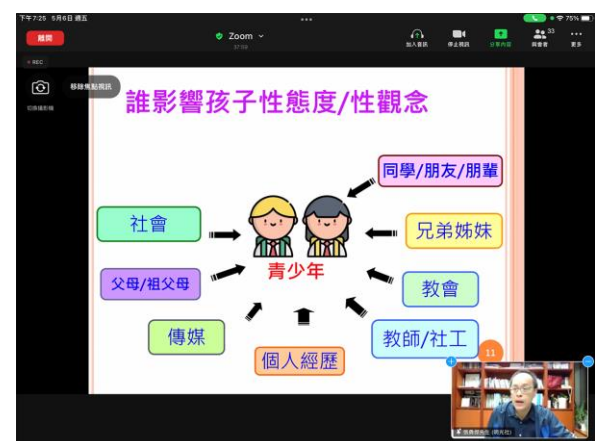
下午7:25 5月6日 週五
75%
離開
Zoom
37:59
加入音訊
停止視訊
分享內容
參與者 33
更多
REC
切換攝影機
移除焦點視訊

誰影響孩子性態度/性觀念

同學/朋友/朋輩
社會
兄弟姊妹
青少年
父母/祖父母
教會
傳媒
教師/社工
個人經歷

11
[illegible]